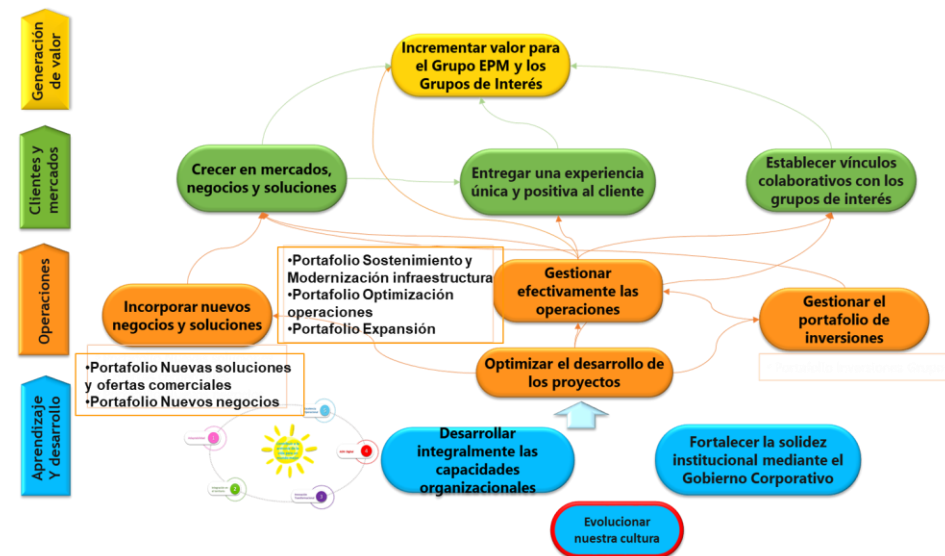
Generación de valor

Clientes y mercados

Operaciones

Aprendizaje Y desarrollo

Incrementar valor para el Grupo EPM y los Grupos de Interés

Crecer en mercados, negocios y soluciones

Entregar una experiencia única y positiva al cliente

Establecer vínculos colaborativos con los grupos de interés

•Portafolio Sostenimiento y Modernización infraestructura
•Portafolio Optimización operaciones
•Portafolio Expansión

Gestionar efectivamente las operaciones

Incorporar nuevos negocios y soluciones

Gestionar el portafolio de inversiones

•Portafolio Nuevas soluciones y ofertas comerciales
•Portafolio Nuevos negocios

Optimizar el desarrollo de los proyectos

Desarrollar integralmente las capacidades organizacionales

Fortalecer la solidez institucional mediante el Gobierno Corporativo

Evolucionar nuestra cultura